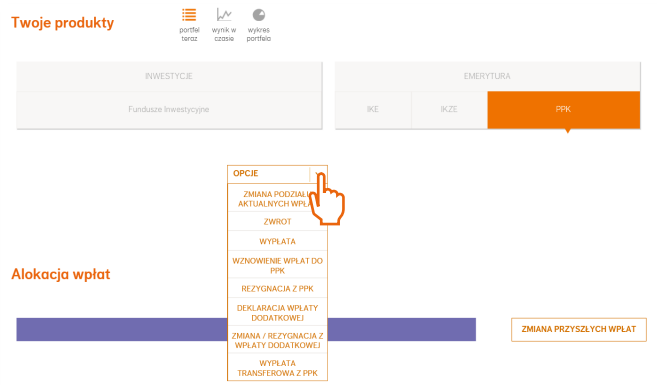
Twoje produkty

portfel teraz

wynik w czasie

wykres portfela

INWESTYCJE

Fundusze Inwestycyjne

EMERYTURA

IKE

IKZE

PPK

OPCJE

ZMIANA PODZIAŁU AKTUALNYCH WPŁ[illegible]

ZWROT

WYPŁATA

WZNOWIENIE WPŁAT DO PPK

REZYGNACJA Z PPK

DEKLARACJA WPŁATY DODATKOWEJ

ZMIANA / REZYGNACJA Z WPŁATY DODATKOWEJ

WYPŁATA TRANSFEROWA Z PPK

Alokacja wpłat

ZMIANA PRZYSZŁYCH WPŁAT